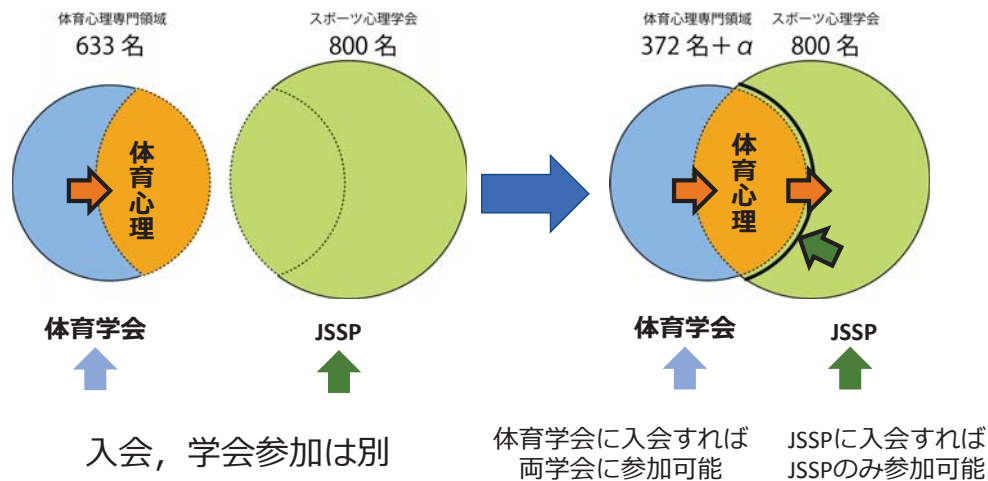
体育心理専門領域
633 名

スポーツ心理学会
800 名

体育心理

体育学会

JSSP

入会，学会参加は別

体育心理専門領域
372 名 + $\alpha$

スポーツ心理学会
800 名

体育心理

体育学会

JSSP

体育学会に入会すれば
両学会に参加可能

JSSPに入会すれば
JSSPのみ参加可能